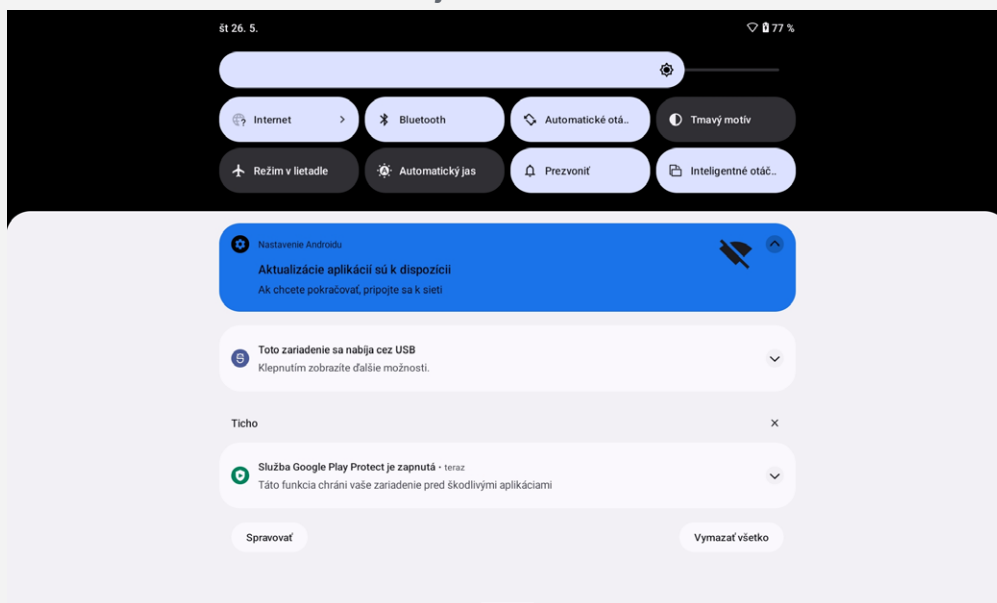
št 26. 5.

77 %

Internet

Bluetooth

Automatické otá..

Tmavý motív

Režim v lietadle

Automatický jas

Prezvoniť

Inteligentné otáč..

Nastavenie Androidu

Aktualizácie aplikácií sú k dispozícii

Ak chcete pokračovať, pripojte sa k sieti

Toto zariadenie sa nabíja cez USB

Klepnutím zobrazíte ďalšie možnosti.

Ticho

Služba Google Play Protect je zapnutá • teraz

Táto funkcia chráni vaše zariadenie pred škodlivými aplikáciami

Spravovať

Vymazať všetko